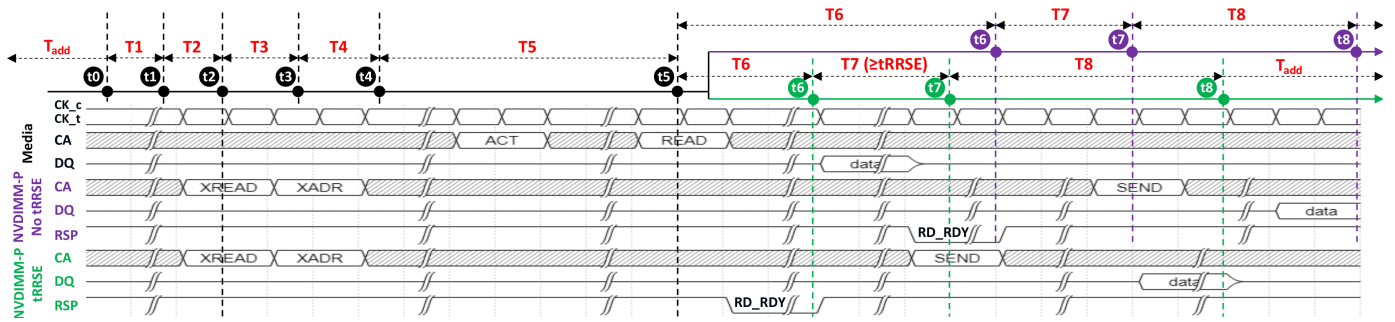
$T_{add}$ T1 T2 T3 T4 T5 T6 T7 T8

t0 t1 t2 t3 t4 t5 t6 t7 t8

T6 T7 (≥tRRSE) T8 $T_{add}$

t6 t7 t8

Media
CK_c
CK_t
CA
ACT
READ
DQ
data

NVDIMM-P
No tRRSE
CA
XREAD
XADR
SEND
DQ
data
RSP
RD_RDY

NVDIMM-P
tRRSE
CA
XREAD
XADR
SEND
DQ
data
RSP
RD_RDY